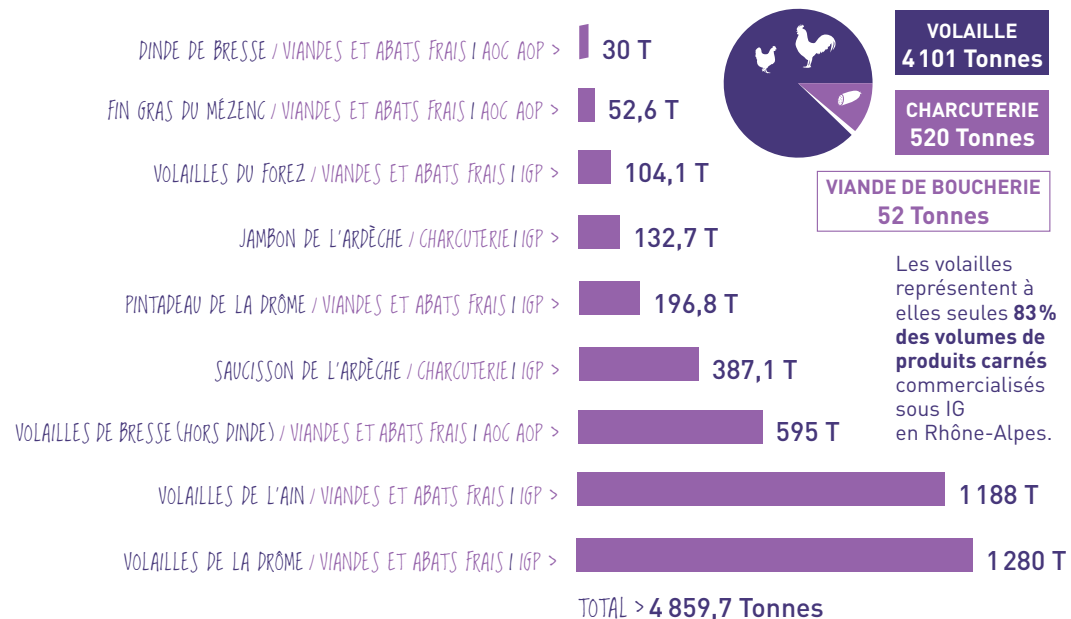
DINDE DE BRESSE / VIANDES ET ABATS FRAIS I AOC AOP > 30 T

FIN GRAS DU MÉZENC / VIANDES ET ABATS FRAIS I AOC AOP > 52,6 T

VOLAILLES DU FOREZ / VIANDES ET ABATS FRAIS I IGP > 104,1 T

JAMBON DE L'ARDÈCHE / CHARCUTERIE I IGP > 132,7 T

PINTADEAU DE LA DRÔME / VIANDES ET ABATS FRAIS I IGP > 196,8 T

SAUCISSON DE L'ARDÈCHE / CHARCUTERIE I IGP > 387,1 T

VOLAILLES DE BRESSE (HORS DINDE) / VIANDES ET ABATS FRAIS I AOC AOP > 595 T

VOLAILLES DE L'AIN / VIANDES ET ABATS FRAIS I IGP > 1 188 T

VOLAILLES DE LA DRÔME / VIANDES ET ABATS FRAIS I IGP > 1 280 T

TOTAL > 4 859,7 Tonnes

VOLAILLE
4 101 Tonnes

CHARCUTERIE
520 Tonnes

VIANDE DE BOUCHERIE
52 Tonnes

Les volailles représentent à elles seules 83% des volumes de produits carnés commercialisés sous IG en Rhône-Alpes.